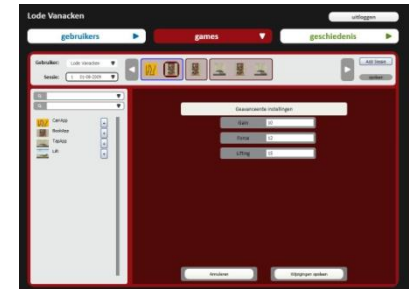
Lode Vanacken

uitloggen

gebruikers

games

geschiedenis

Gebruiker: Lode Vanacken

Sessie: 1 - 01-08-2009

Add Sessie

opslaan

CanApp

BodyApp

TapApp

Lift

Geavanceerde instellingen

Gain 10

Force 10

Lifting 10

Annuleren

Wijzigingen opslaan